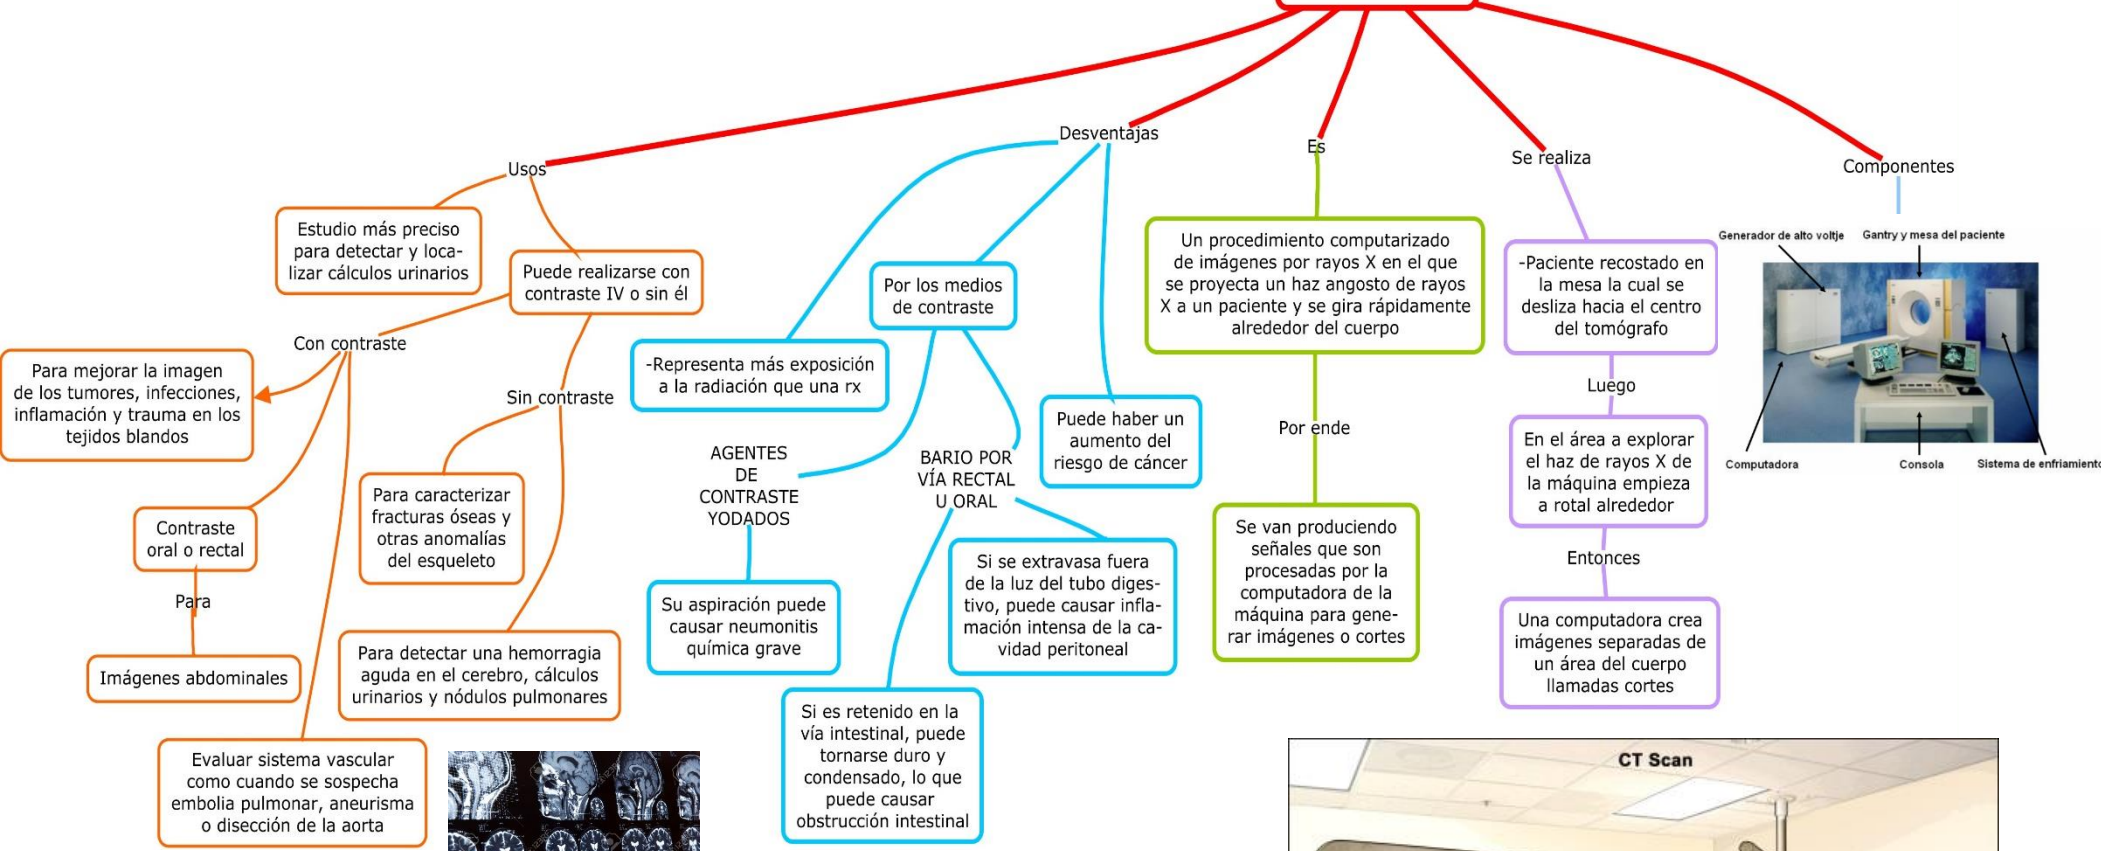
Usos

Estudio más preciso para detectar y localizar cálculos urinarios

Puede realizarse con contraste IV o sin él

Con contraste

Para mejorar la imagen de los tumores, infecciones, inflamación y trauma en los tejidos blandos

Contraste oral o rectal

Para

Imágenes abdominales

Evaluar sistema vascular como cuando se sospecha embolia pulmonar, aneurisma o disección de la aorta

Sin contraste

Para caracterizar fracturas óseas y otras anomalías del esqueleto

Para detectar una hemorragia aguda en el cerebro, cálculos urinarios y nódulos pulmonares

Desventajas

-Representa más exposición a la radiación que una rx

Por los medios de contraste

AGENTES DE CONTRASTE YODADOS

Su aspiración puede causar neumonitis química grave

BARIO POR VÍA RECTAL U ORAL

Si se extravasa fuera de la luz del tubo digestivo, puede causar inflamación intensa de la cavidad peritoneal

Si es retenido en la vía intestinal, puede tornarse duro y condensado, lo que puede causar obstrucción intestinal

Puede haber un aumento del riesgo de cáncer

Es

Un procedimiento computarizado de imágenes por rayos X en el que se proyecta un haz angosto de rayos X a un paciente y se gira rápidamente alrededor del cuerpo

Por ende

Se van produciendo señales que son procesadas por la computadora de la máquina para generar imágenes o cortes

Se realiza

-Paciente recostado en la mesa la cual se desliza hacia el centro del tomógrafo

Luego

En el área a explorar el haz de rayos X de la máquina empieza a rotal alrededor

Entonces

Una computadora crea imágenes separadas de un área del cuerpo llamadas cortes

Componentes

Generador de alto voltje

Gantry y mesa del paciente

Computadora

Consola

Sistema de enfriamiento

CT Scan